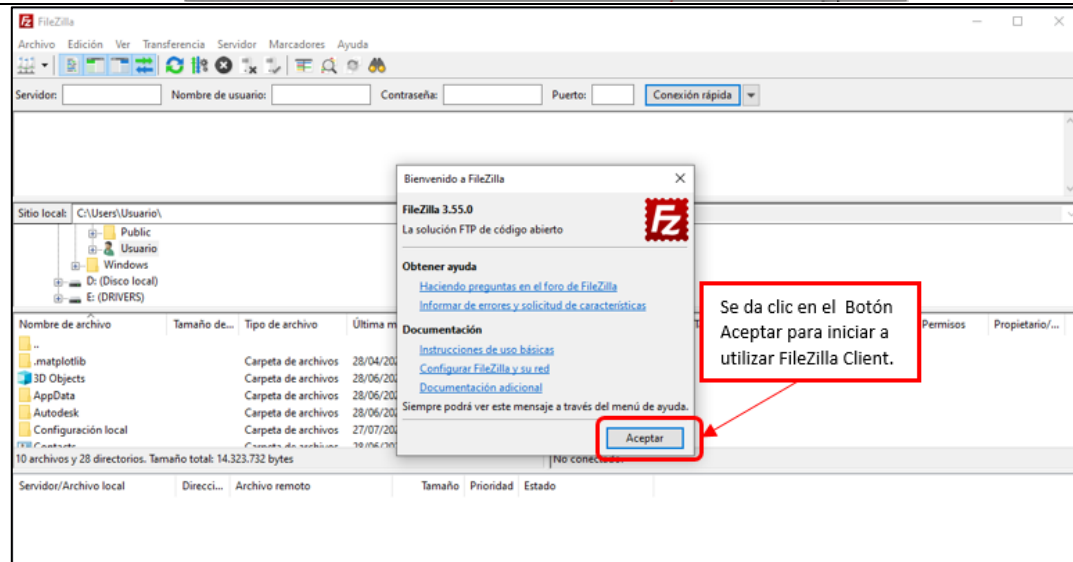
FileZilla

Archivo Edición Ver Transferencia Servidor Marcadores Ayuda

Servidor: Nombre de usuario: Contraseña: Puerto: Conexión rápida

Sitio local: C:\Users\Usuario\

Public
Usuario
Windows
D: (Disco local)
E: (DRIVERS)

| Nombre de archivo | Tamaño de... | Tipo de archivo | Última m |
|---|---|---|---|
| .. | | | |
| .matplotlib | | Carpeta de archivos | 28/04/20 |
| 3D Objects | | Carpeta de archivos | 28/06/20 |
| AppData | | Carpeta de archivos | 28/06/20 |
| Autodesk | | Carpeta de archivos | 28/06/20 |
| Configuración local | | Carpeta de archivos | 27/07/20 |
| Contacts | | Carpeta de archivos | 28/06/20 |

10 archivos y 28 directorios. Tamaño total: 14.323.732 bytes

Permisos Propietario/...

No conectado.

Servidor/Archivo local Direcci... Archivo remoto Tamaño Prioridad Estado

Bienvenido a FileZilla

FileZilla 3.55.0
La solución FTP de código abierto

Obtener ayuda
Haciendo preguntas en el foro de FileZilla
Informar de errores y solicitud de características

Documentación
Instrucciones de uso básicas
Configurar FileZilla y su red
Documentación adicional

Siempre podrá ver este mensaje a través del menú de ayuda.

Aceptar

Se da clic en el Botón Aceptar para iniciar a utilizar FileZilla Client.